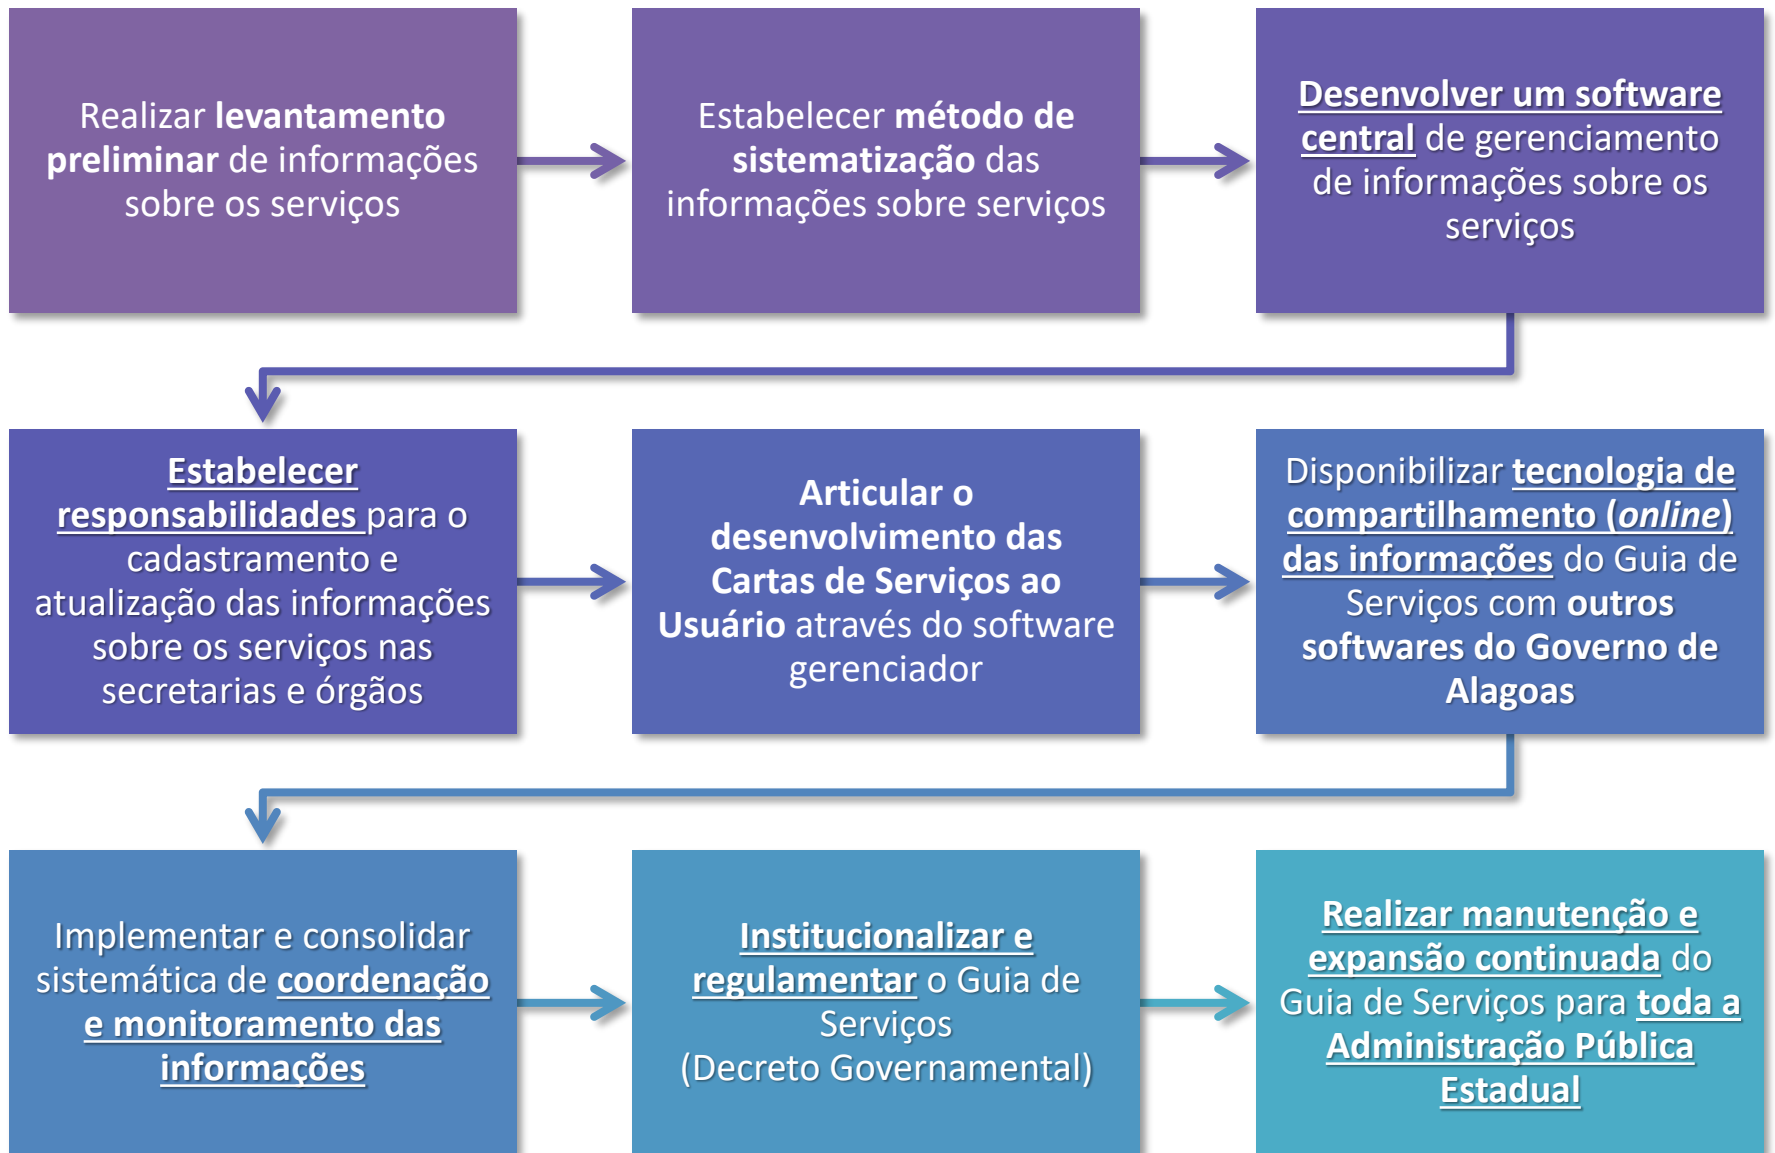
Realizar levantamento preliminar de informações sobre os serviços

Estabelecer método de sistematização das informações sobre serviços

Desenvolver um software central de gerenciamento de informações sobre os serviços

Estabelecer responsabilidades para o cadastramento e atualização das informações sobre os serviços nas secretarias e órgãos

Articular o desenvolvimento das Cartas de Serviços ao Usuário através do software gerenciador

Disponibilizar tecnologia de compartilhamento (online) das informações do Guia de Serviços com outros softwares do Governo de Alagoas

Implementar e consolidar sistemática de coordenação e monitoramento das informações

Institucionalizar e regulamentar o Guia de Serviços (Decreto Governamental)

Realizar manutenção e expansão continuada do Guia de Serviços para toda a Administração Pública Estadual